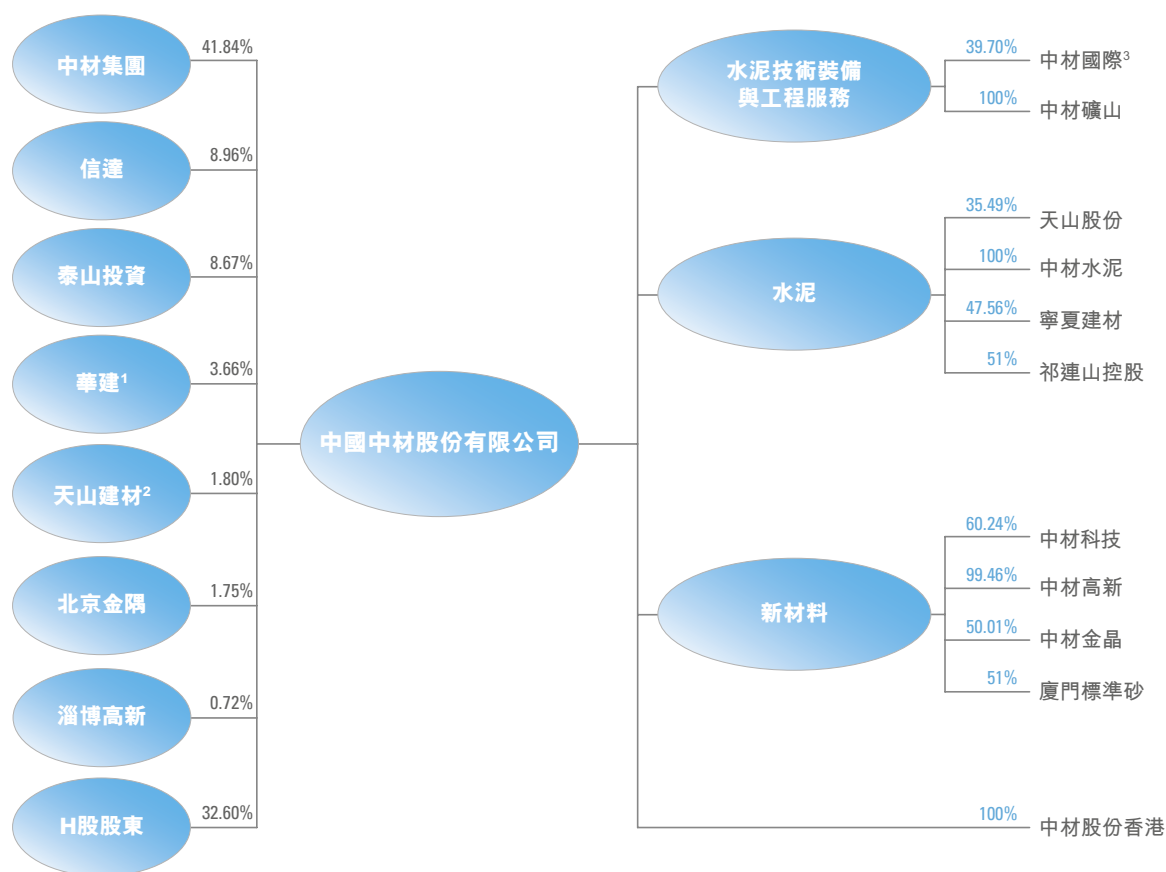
中材集團 41.84%

信達 8.96%

泰山投資 8.67%

華建$^1$ 3.66%

天山建材$^2$ 1.80%

北京金隅 1.75%

淄博高新 0.72%

H股股東 32.60%

中國中材股份有限公司

水泥技術裝備與工程服務

39.70% 中材國際$^3$

100% 中材礦山

水泥

35.49% 天山股份

100% 中材水泥

47.56% 寧夏建材

51% 祁連山控股

新材料

60.24% 中材科技

99.46% 中材高新

50.01% 中材金晶

51% 廈門標準砂

100% 中材股份香港